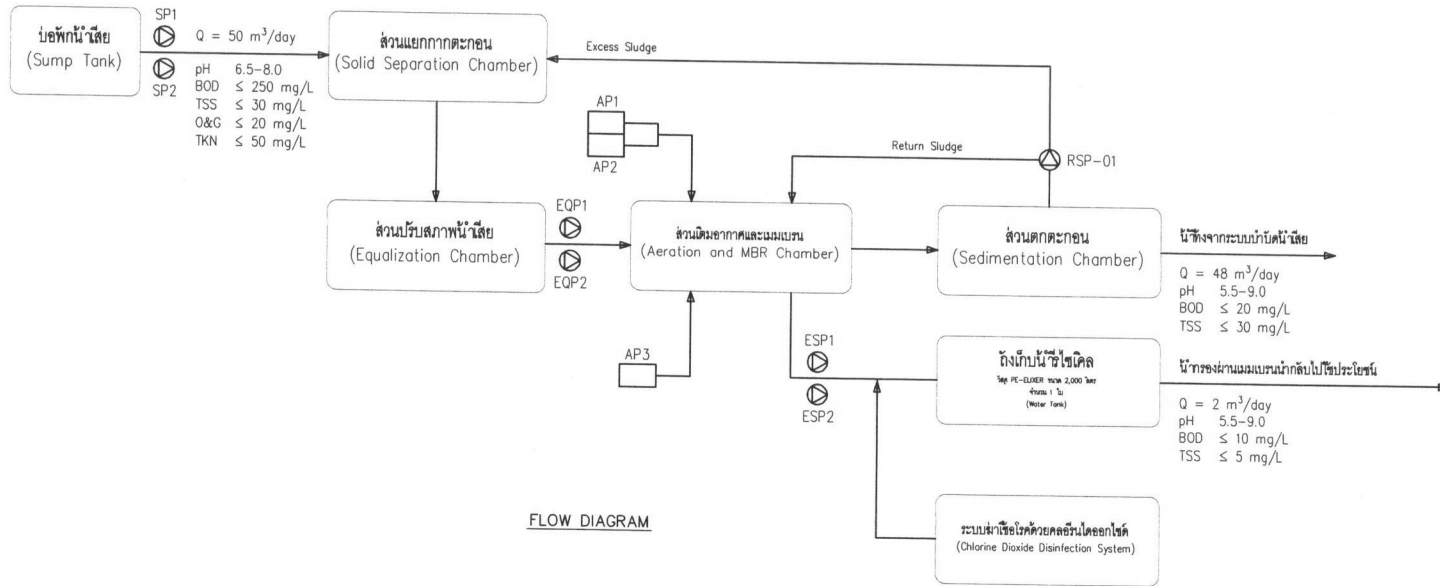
บ่อพักน้ำเสีย
(Sump Tank)

SP1
SP2

Q = 50 $m^3$/day
pH 6.5–8.0
BOD ≤ 250 mg/L
TSS ≤ 30 mg/L
O&G ≤ 20 mg/L
TKN ≤ 50 mg/L

ส่วนแยกกากตะกอน
(Solid Separation Chamber)

Excess Sludge

AP1
AP2

Return Sludge

RSP-01

ส่วนปรับสภาพน้ำเสีย
(Equalization Chamber)

EQP1
EQP2

ส่วนเติมอากาศและเมมเบรน
(Aeration and MBR Chamber)

ส่วนตกตะกอน
(Sedimentation Chamber)

น้ำทิ้งจากระบบบำบัดน้ำเสีย

Q = 48 $m^3$/day
pH 5.5–9.0
BOD ≤ 20 mg/L
TSS ≤ 30 mg/L

AP3

ESP1
ESP2

ถังเก็บน้ำรีไซเคิล
วัสดุ PE-ELIXER ขนาด 2,000 ลิตร
จำนวน 1 ใบ
(Water Tank)

น้ำกรองผ่านเมมเบรนนำกลับไปใช้ประโยชน์

Q = 2 $m^3$/day
pH 5.5–9.0
BOD ≤ 10 mg/L
TSS ≤ 5 mg/L

FLOW DIAGRAM

ระบบฆ่าเชื้อโรคด้วยคลอรีนไดออกไซด์
(Chlorine Dioxide Disinfection System)